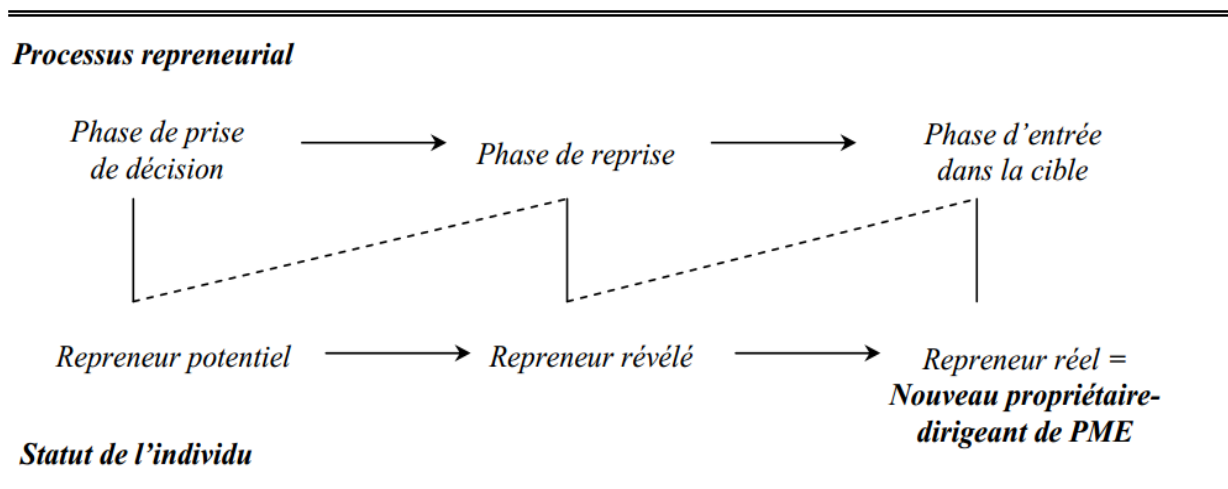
Processus repreneurial

Phase de prise de décision

Phase de reprise

Phase d'entrée dans la cible

Repreneur potentiel

Repreneur révélé

Repreneur réel = Nouveau propriétaire-dirigeant de PME

Statut de l'individu